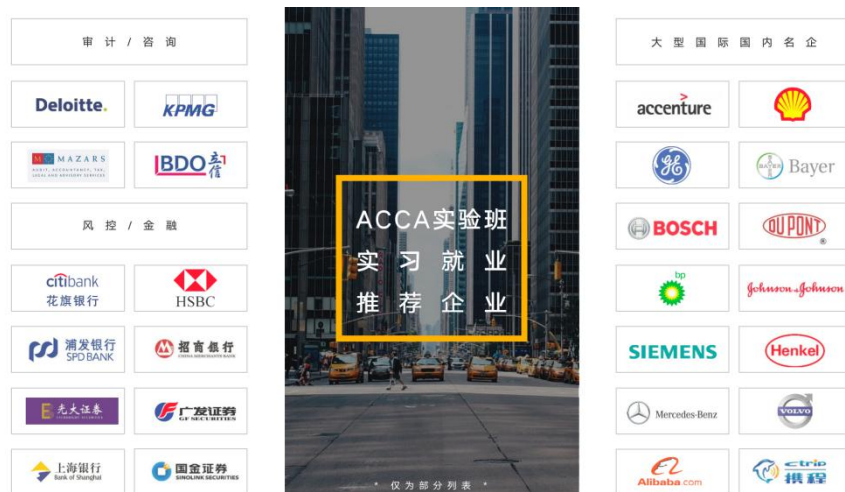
审计 / 咨询

Deloitte.

KPMG

MAZARS

AUDIT, ACCOUNTANCY, TAX, LEGAL AND ADVISORY SERVICES

BDO 立信

风控 / 金融

citibank 花旗银行

HSBC

浦发银行 SPD BANK

招商银行

光大证券

广发证券 GF SECURITIES

上海银行 Bank of Shanghai

国金证券 SINOLINK SECURITIES

ACCA实验班
实习就业
推荐企业

* 仅为部分列表 *

大型国际国内名企

accenture

GE

Bayer

BOSCH

DUPONT

bp

Johnson & Johnson

SIEMENS

Henkel

Mercedes-Benz

VOLVO

Alibaba.com

ctrip 携程